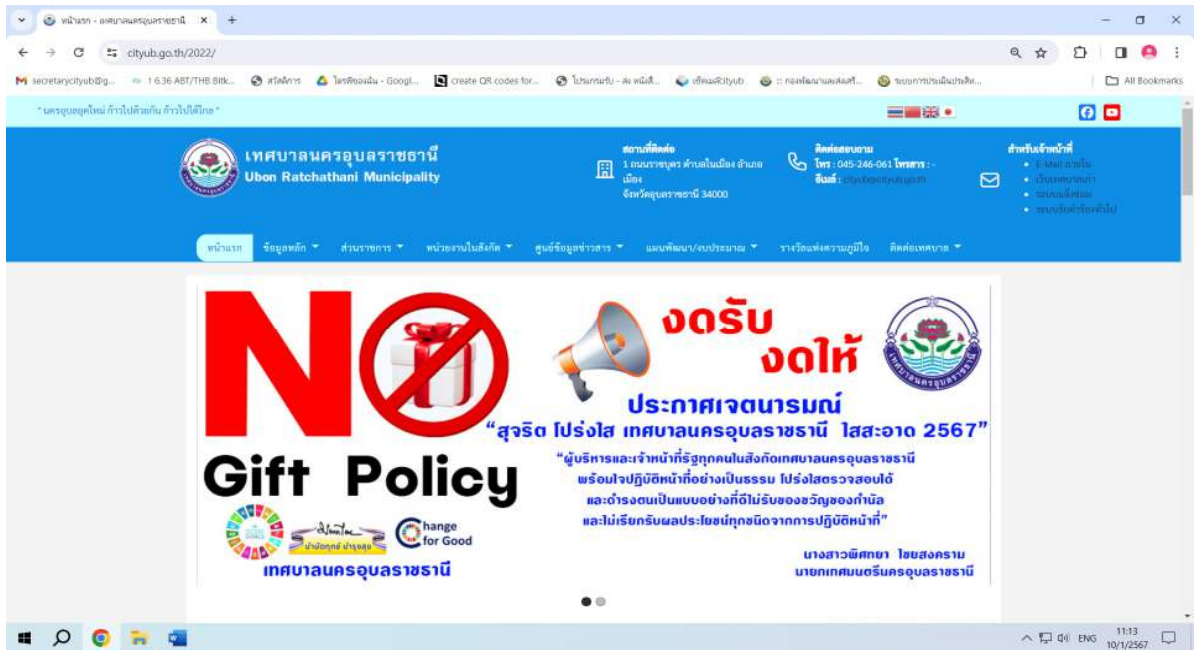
หน้าแรก - เทศบาลนครอุบลราชธานี ×

cityub.go.th/2022/

secretarycityub@g... 1 6.36 ABT/THB Bitk... สวัสดิการ ไดรฟ์ของฉัน - Googl... create QR codes for... โปรแกรมรับ - ส่ง หนังสือ... เชิญชมCityub :: กองพัฒนาและส่งเสริ... ระบบการประเมินประสิท... All Bookmarks

" นครอุบลยุคใหม่ ก้าวไปด้วยกัน ก้าวไปได้ไกล "

เทศบาลนครอุบลราชธานี
Ubon Ratchathani Municipality

สถานที่ติดต่อ
1 ถนนราชบุตร ตำบลในเมือง อำเภอเมือง
จังหวัดอุบลราชธานี 34000

ติดต่อสอบถาม
โทร : 045-246-061 โทรสาร : -
อีเมล์ : cityub@cityub.go.th

สำหรับเจ้าหน้าที่
E-Mail ภายใน
เว็บเทศบาลเก่า
ระบบแจ้งซ่อม
ระบบบริหารจัดการทั่วไป

หน้าแรก ข้อมูลหลัก ส่วนราชการ หน่วยงานในสังกัด ศูนย์ข้อมูลข่าวสาร แผนพัฒนา/งบประมาณ รางวัลแห่งความภูมิใจ ติดต่อเทศบาล

NO

งดรับ
งดให้

ประกาศเจตนารมณ์
“สุจริต โปร่งใส เทศบาลนครอุบลราชธานี ใสสะอาด 2567”

Gift Policy

“ผู้บริหารและเจ้าหน้าที่รัฐทุกคนในสังกัดเทศบาลนครอุบลราชธานี
พร้อมใจปฏิบัติหน้าที่อย่างเป็นธรรม โปร่งใสตรวจสอบได้
และดำรงตนเป็นแบบอย่างที่ดีไม่รับของขวัญของกำนัล
และไม่เรียกรับผลประโยชน์ทุกชนิดจากการปฏิบัติหน้าที่”

Change for Good

เทศบาลนครอุบลราชธานี

นางสาวพิศทยา ไชยสงคราม
นายกเทศมนตรีนครอุบลราชธานี

ENG 11:13 10/1/2567